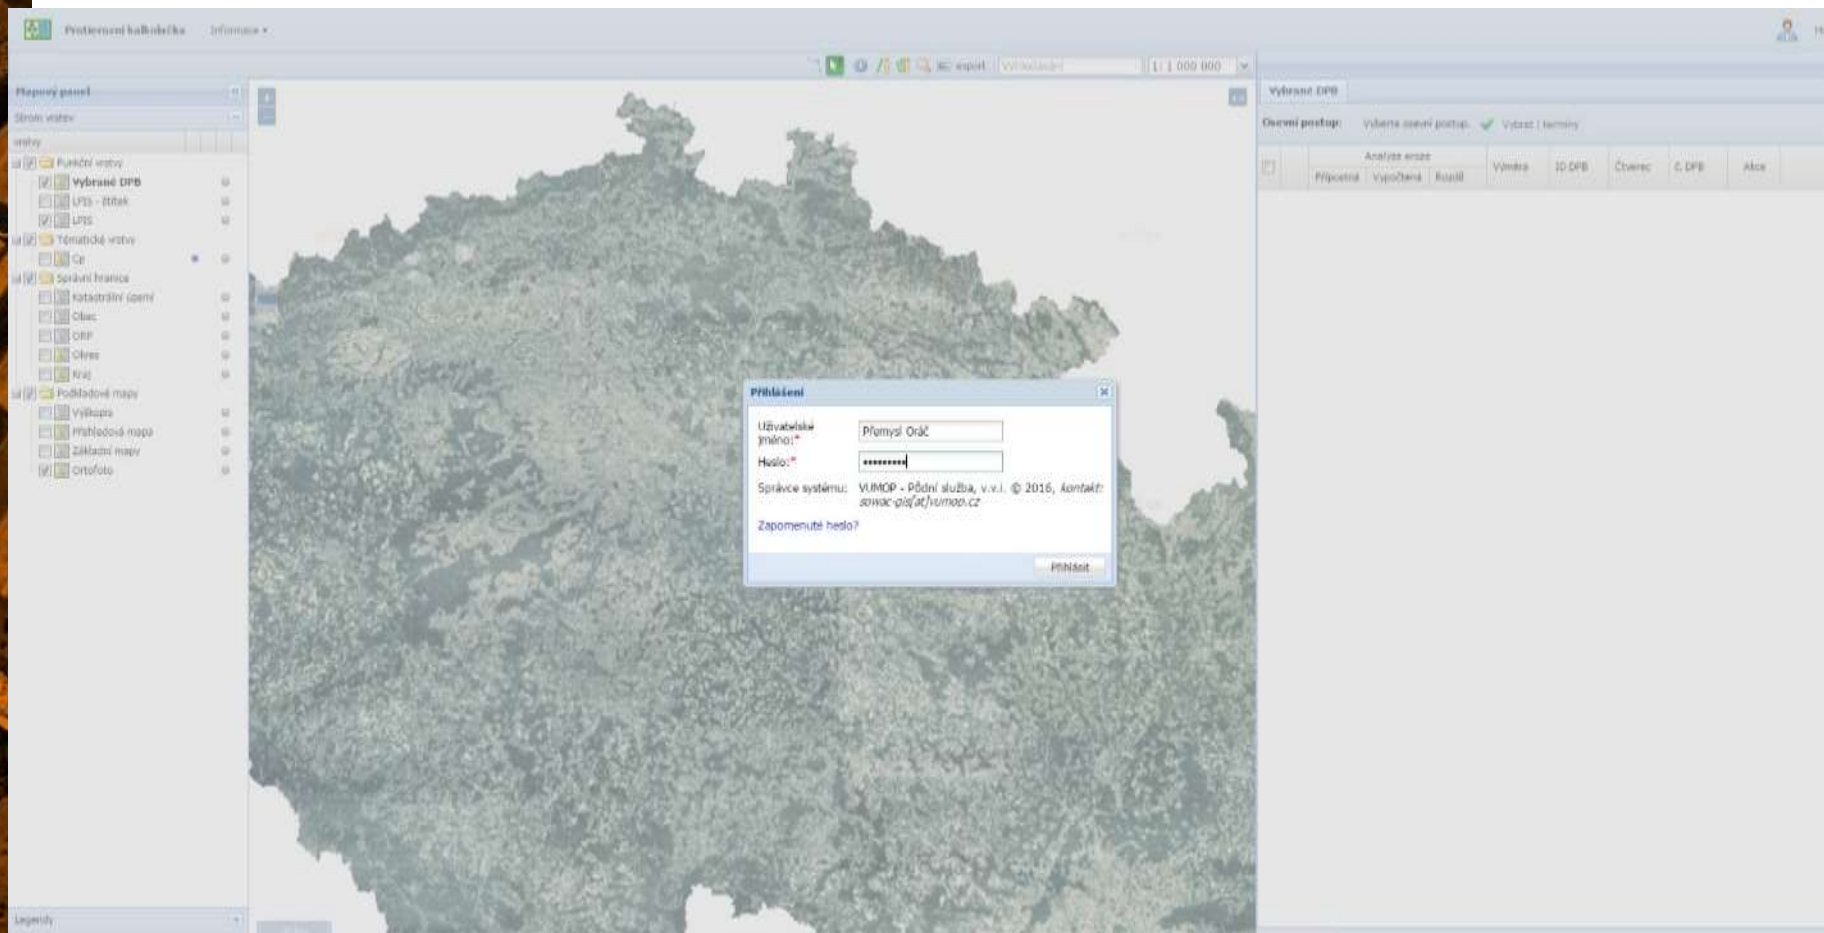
Protierozní kalkulačka Informace ▾

export Vyhledávání 1: 1 000 000

Mapový panel

Strom vrstev

vrstvy

Funkční vrstvy

Vybrané DPB

LPIS - štítek

LPIS

Tématické vrstvy

Cp

Správní hranice

Katastrální území

Obec

ORP

Okres

Kraj

Podkladové mapy

Výškopis

Přehledová mapa

Základní mapy

Ortofoto

Legenda

Vybrané DPB

Osevní postup: Vyberte osevní postup. Vybrat i termíny

| | Analýza eroze | | | Výměra | ID DPB | Čtverec | Č. DPB | Akce |
|---|---|---|---|---|---|---|---|---|
| | Přípustná | Vypočtená | Rozdíl | | | | | |

Přihlášení

Uživatelské jméno:* Přemysl Oráč

Heslo:* ••••••••••

Správce systému: VUMOP - Půdní služba, v.v.i. © 2016, kontakt: sowac-gis[at]vumop.cz

Zapomenuté heslo?

Přihlásit